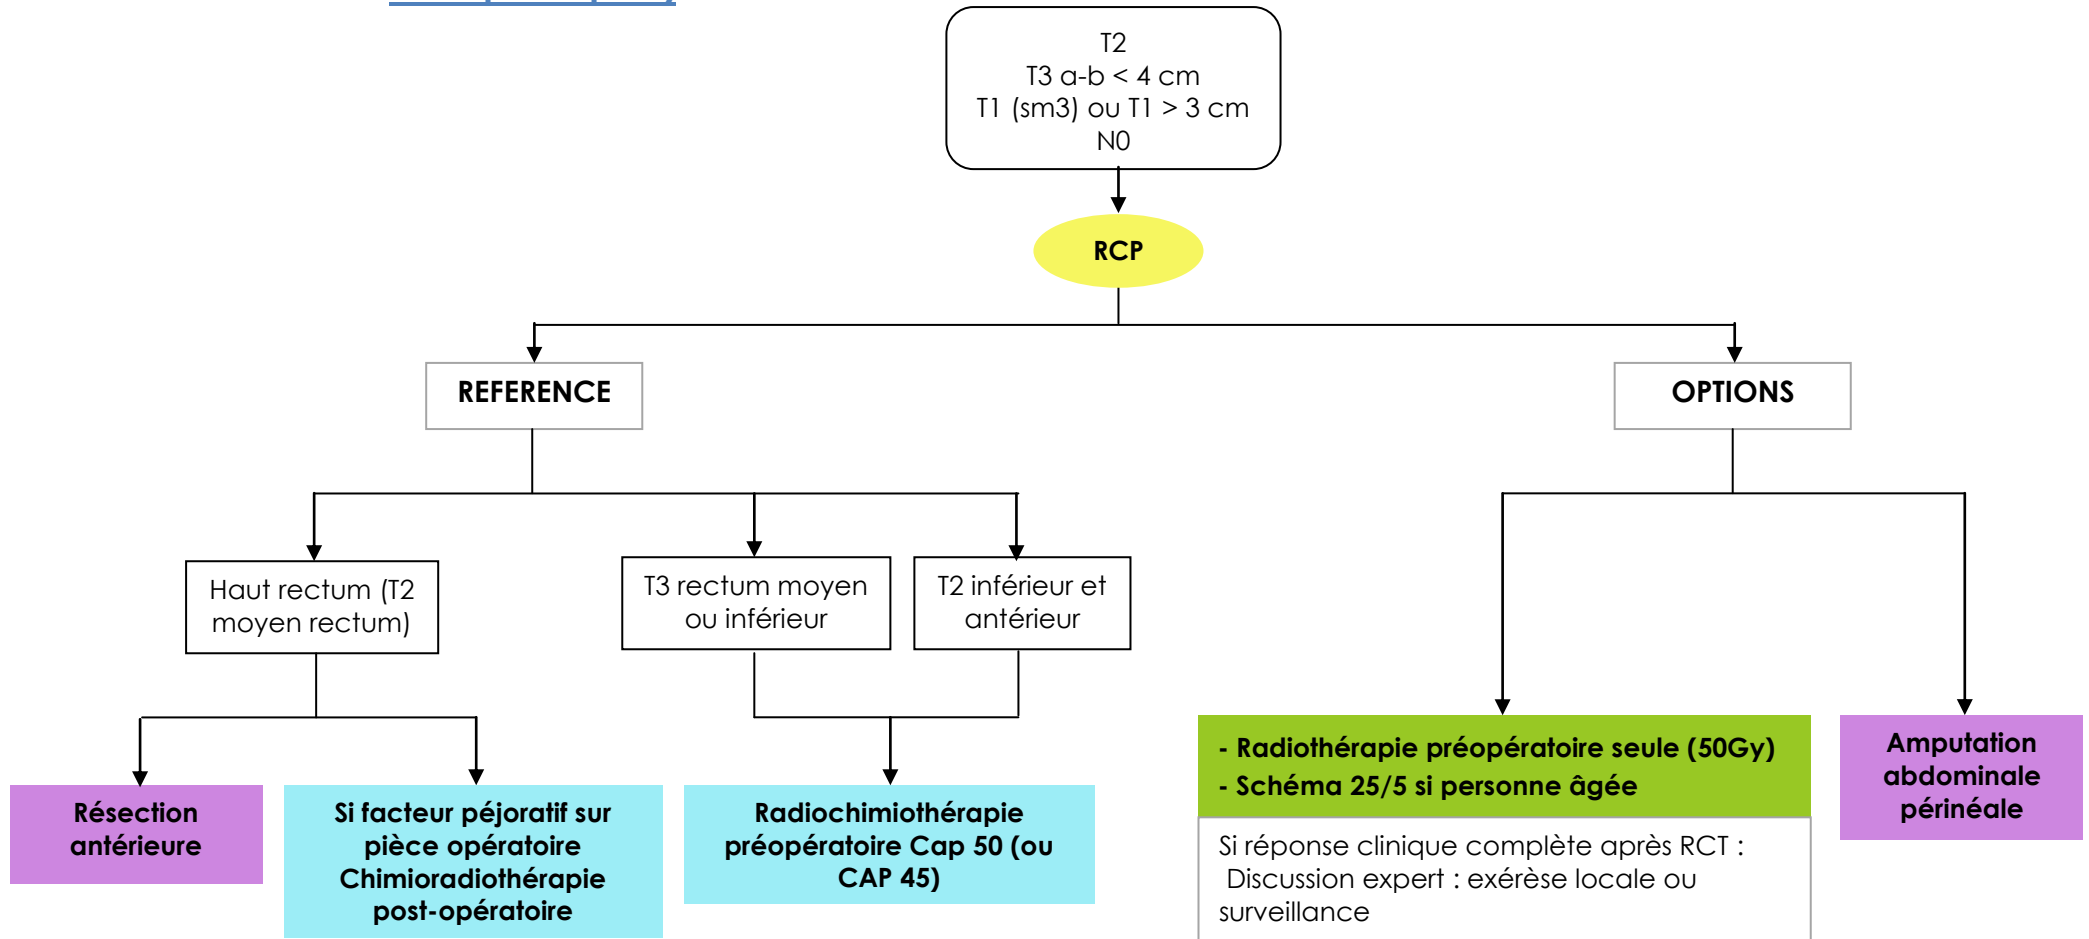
T2
T3 a-b < 4 cm
T1 (sm3) ou T1 > 3 cm
N0

RCP

REFERENCE

OPTIONS

Haut rectum (T2 moyen rectum)

T3 rectum moyen ou inférieur

T2 inférieur et antérieur

Résection antérieure

Si facteur péjoratif sur pièce opératoire Chimioradiothérapie post-opératoire

Radiochimiothérapie préopératoire Cap 50 (ou CAP 45)

- Radiothérapie préopératoire seule (50Gy)
- Schéma 25/5 si personne âgée

Si réponse clinique complète après RCT : Discussion expert : exérèse locale ou surveillance

Amputation abdominale périnéale